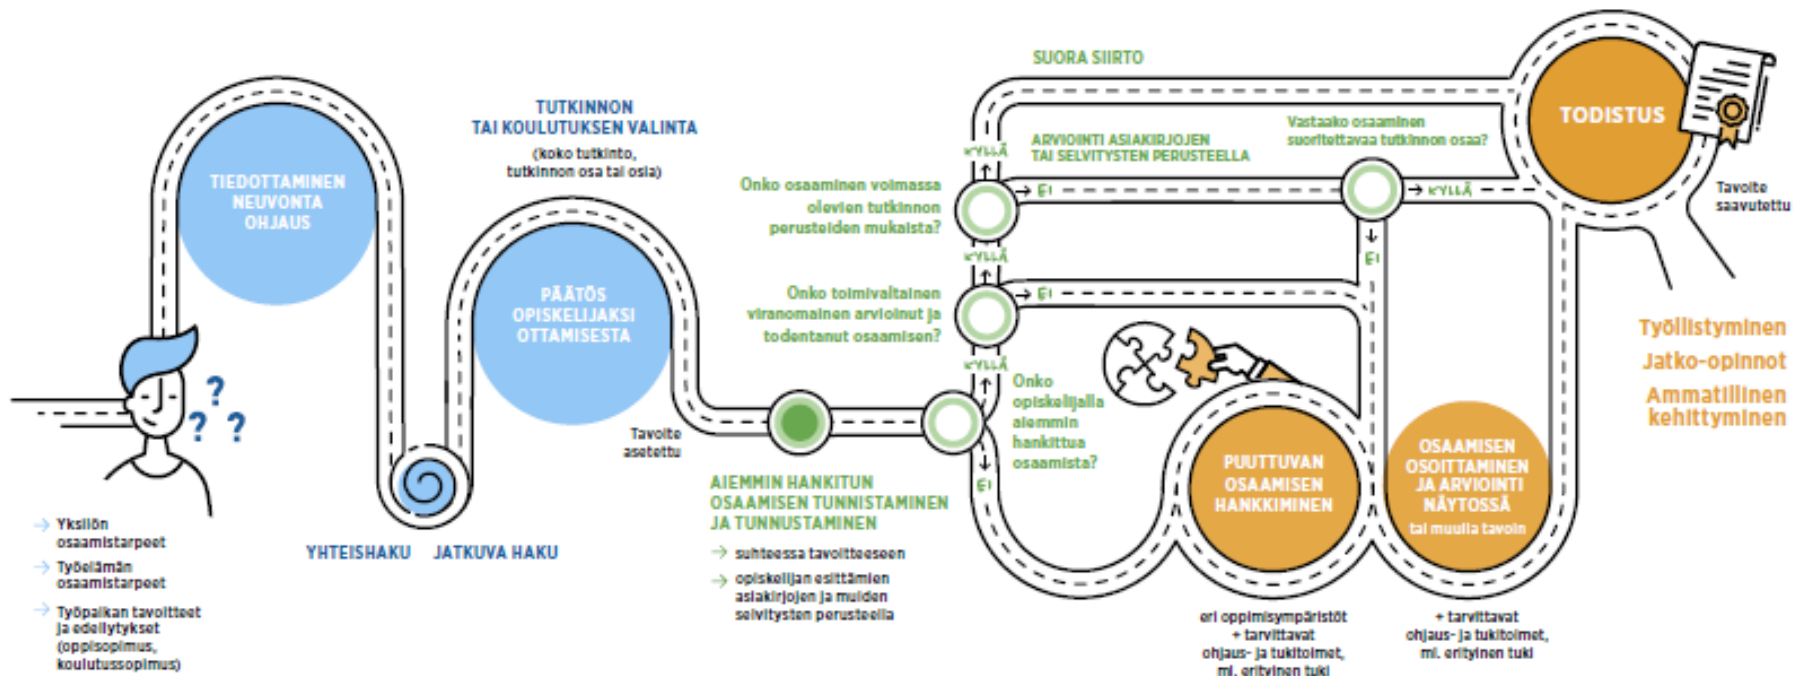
TIEDOTTAMINEN
NEUVONTA
OHJAUS

→ Yksilön osaamistarpeet
→ Työelämän osaamistarpeet
→ Työpaikan tavoitteet ja edellytykset (oppisopimus, koulutussopimus)

YHTEISHAKU JATKUVA HAKU

TUTKINNON TAI KOULUTUKSEN VALINTA
(koko tutkinto, tutkinnon osa tai osia)

PÄÄTÖS OPISKELIJAKSI OTTAMISESTA

Tavoite asetettu

AIEMMIN HANKITUN OSAAMISEN TUNNISTAMINEN JA TUNNUSTAMINEN
→ suhteessa tavoitteeseen
→ opiskelijan esittämien asiakirjojen ja muiden selvitysten perusteella

Onko osaaminen voimassa olevien tutkinnon perusteiden mukaista?

Onko toimivaltainen viranomainen arvioinut ja todentanut osaamisen?

Onko opiskelijalla aiemmin hankittua osaamista?

KYLLÄ
EI
KYLLÄ
EI
KYLLÄ
EI

SUORA SIIRTO

ARVIOINTI ASIAKIRJOJEN TAI SELVITYSTEN PERUSTEELLA

Vastaako osaaminen suoritettavaa tutkinnon osaa?

KYLLÄ
EI

TODISTUS

Tavoite saavutettu

Työllistyminen
Jatko-opinnot
Ammatillinen kehittyminen

PUUTTUVAN OSAAMISEN HANKKIMINEN
eri oppimisympäristöt + tarvittavat ohjaus- ja tukitoimet, ml. erityinen tuki

OSAAMISEN OSOITTAMINEN JA ARVIOINTI NÄYTÖSSÄ tai muulla tavoin
+ tarvittavat ohjaus- ja tukitoimet, ml. erityinen tuki